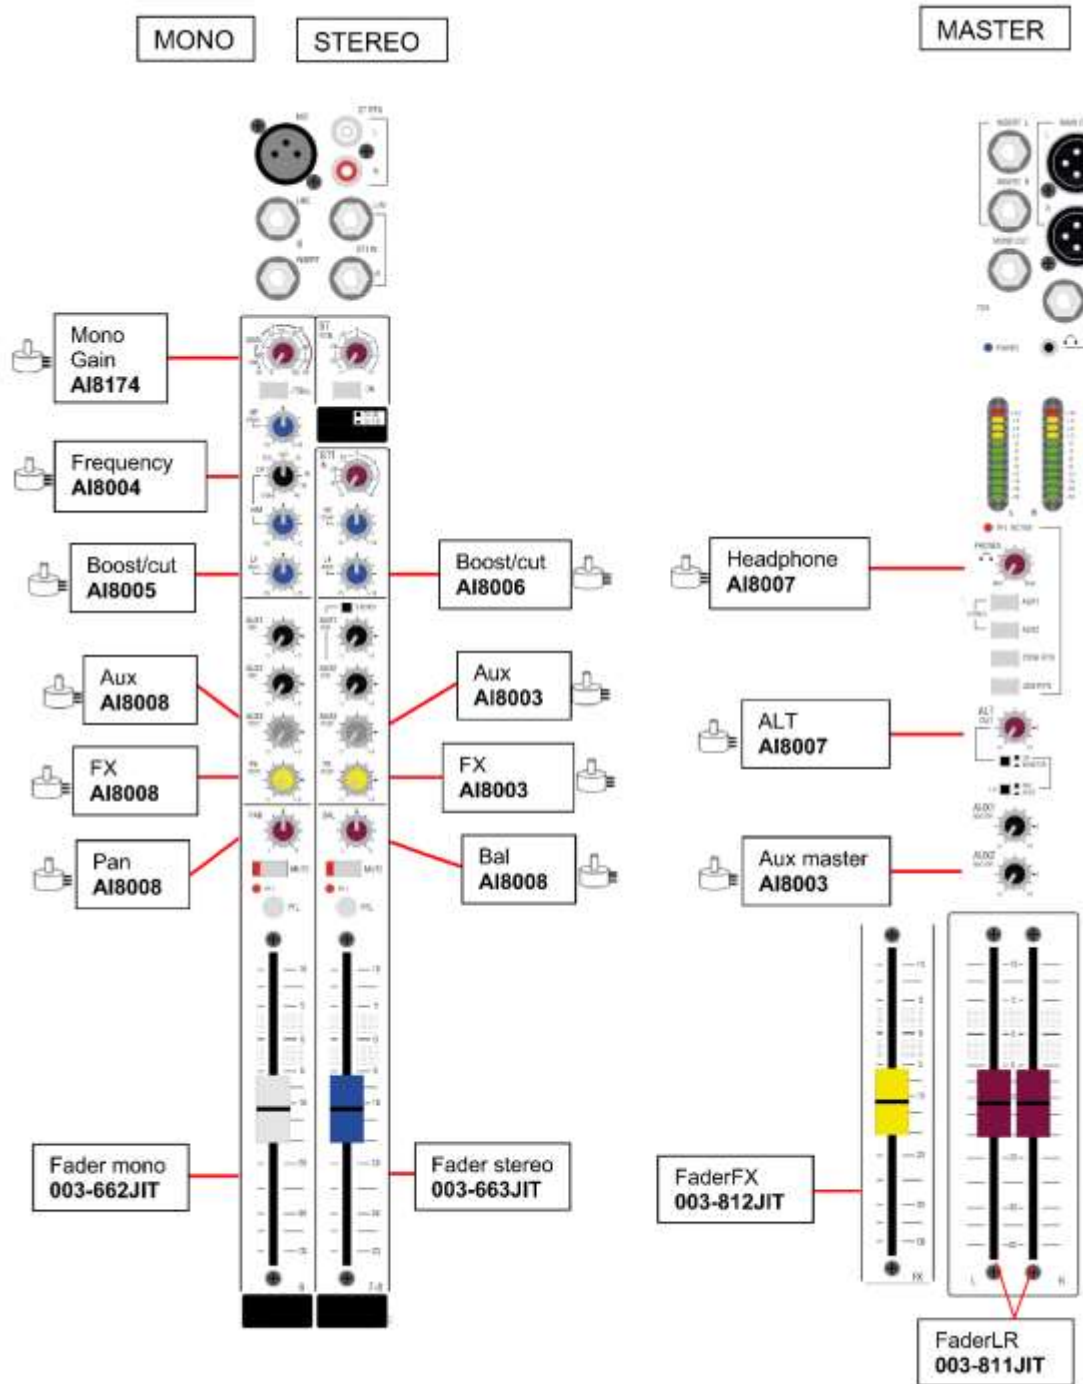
MONO

STEREO

MASTER

Mono Gain
AI8174

Frequency
AI8004

Boost/cut
AI8005

Boost/cut
AI8006

Headphone
AI8007

Aux
AI8008

Aux
AI8003

ALT
AI8007

FX
AI8008

FX
AI8003

Pan
AI8008

Bal
AI8008

Aux master
AI8003

Fader mono
003-662JIT

Fader stereo
003-663JIT

FaderFX
003-812JIT

FaderLR
003-811JIT